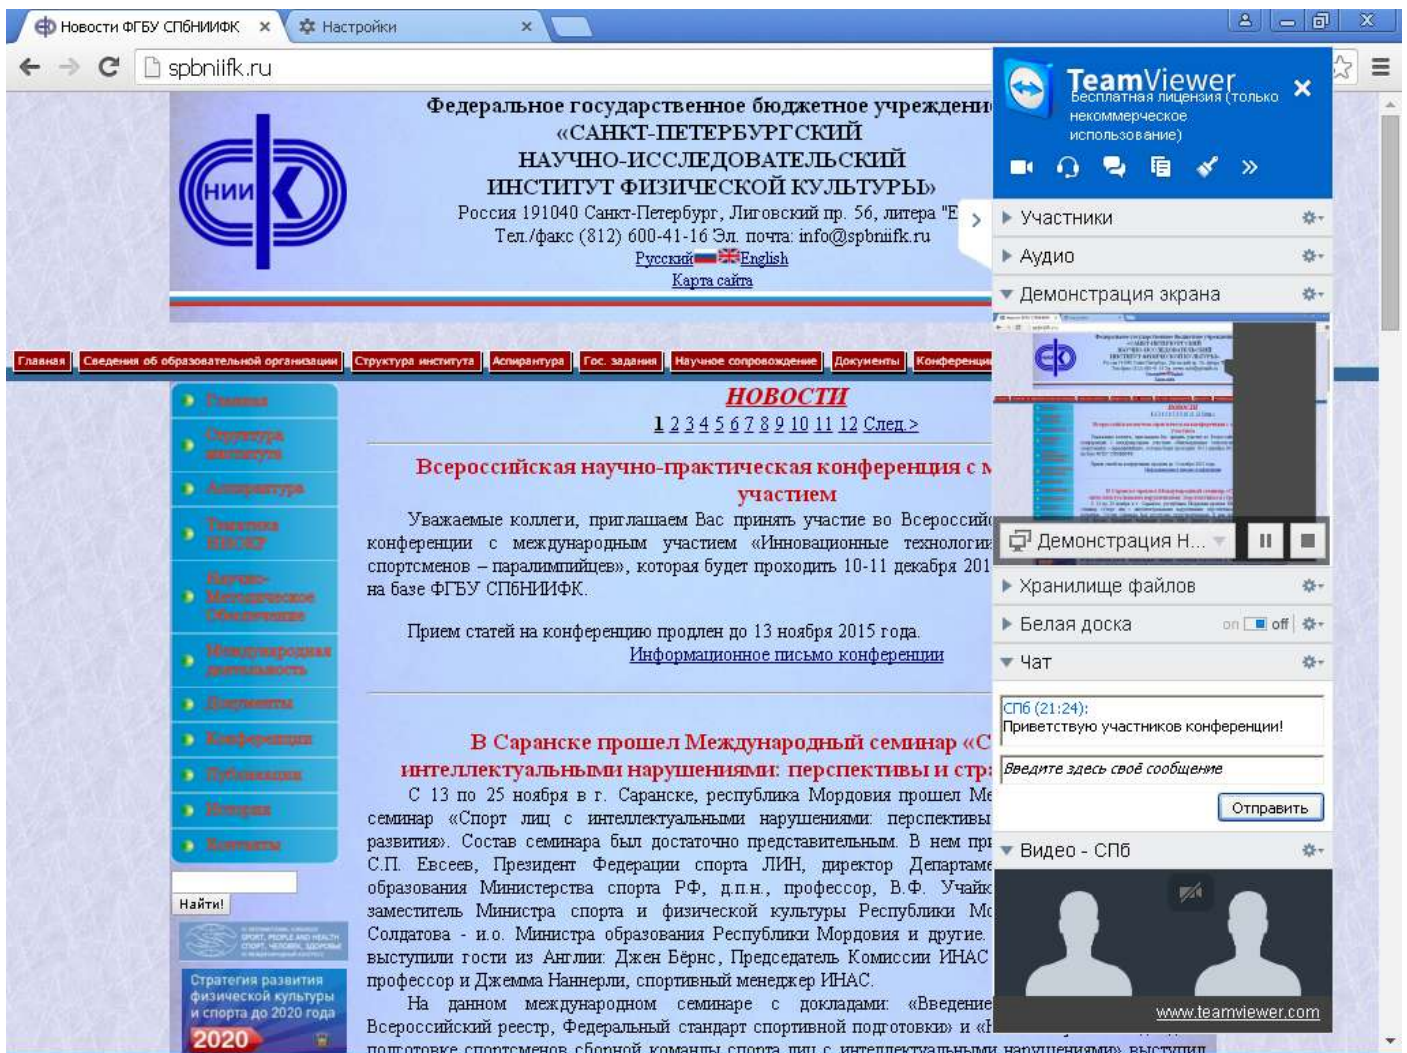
Новости ФГБУ СПбНИИФК ×
Настройки ×

spbniifk.ru

Федеральное государственное бюджетное учреждени
«САНКТ-ПЕТЕРБУРГСКИЙ
НАУЧНО-ИССЛЕДОВАТЕЛЬСКИЙ
ИНСТИТУТ ФИЗИЧЕСКОЙ КУЛЬТУРЫ»
Россия 191040 Санкт-Петербург, Лиговский пр. 56, литера "Е
Тел./факс (812) 600-41-16 Эл. почта: info@spbniifk.ru
Русский English
Карта сайта

Главная | Сведения об образовательной организации | Структура института | Аспирантура | Гос. задания | Научное сопровождение | Документы | Конференци

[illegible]
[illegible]
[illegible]
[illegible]
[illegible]
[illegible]
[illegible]
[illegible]
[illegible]
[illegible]
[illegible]
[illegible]

Найти!

Стратегия развития физической культуры и спорта до 2020 года
2020

НОВОСТИ
1 2 3 4 5 6 7 8 9 10 11 12 След.>

Всероссийская научно-практическая конференция с м участием

Уважаемые коллеги, приглашаем Вас принять участие во Всероссийс конференции с международным участием «Инновационные технологии спортсменов – паралимпийцев», которая будет проходить 10-11 декабря 201 на базе ФГБУ СПбНИИФК.

Прием статей на конференцию продлен до 13 ноября 2015 года.
Информационное письмо конференции

В Саранске прошел Международный семинар «С интеллектуальными нарушениями: перспективы и стра

С 13 по 25 ноября в г. Саранске, республика Мордовия прошел Ме семинар «Спорт лиц с интеллектуальными нарушениями: перспективы развития». Состав семинара был достаточно представительным. В нем при С.П. Евсеев, Президент Федерации спорта ЛИН, директор Департаме образования Министерства спорта РФ, д.п.н., профессор, В.Ф. Учайк заместитель Министра спорта и физической культуры Республики Мо Солдатова - и.о. Министра образования Республики Мордовия и другие. выступили гости из Англии: Джен Бёрнс, Председатель Комиссии ИНАС профессор и Джемма Наннерли, спортивный менеджер ИНАС.
На данном международном семинаре с докладами: «Введение Всероссийский реестр, Федеральный стандарт спортивной подготовки» и «Н подготовке спортсменов сборной команды спорта лиц с интеллектуальными нарушениями» выступил

TeamViewer
Бесплатная лицензия (только некоммерческое использование)
Участники
Аудио
Демонстрация экрана
Демонстрация Н...
Хранилище файлов
Белая доска on off
Чат
СПб (21:24):
Приветствую участников конференции!
Введите здесь своё сообщение
Отправить
Видео - СПб
www.teamviewer.com